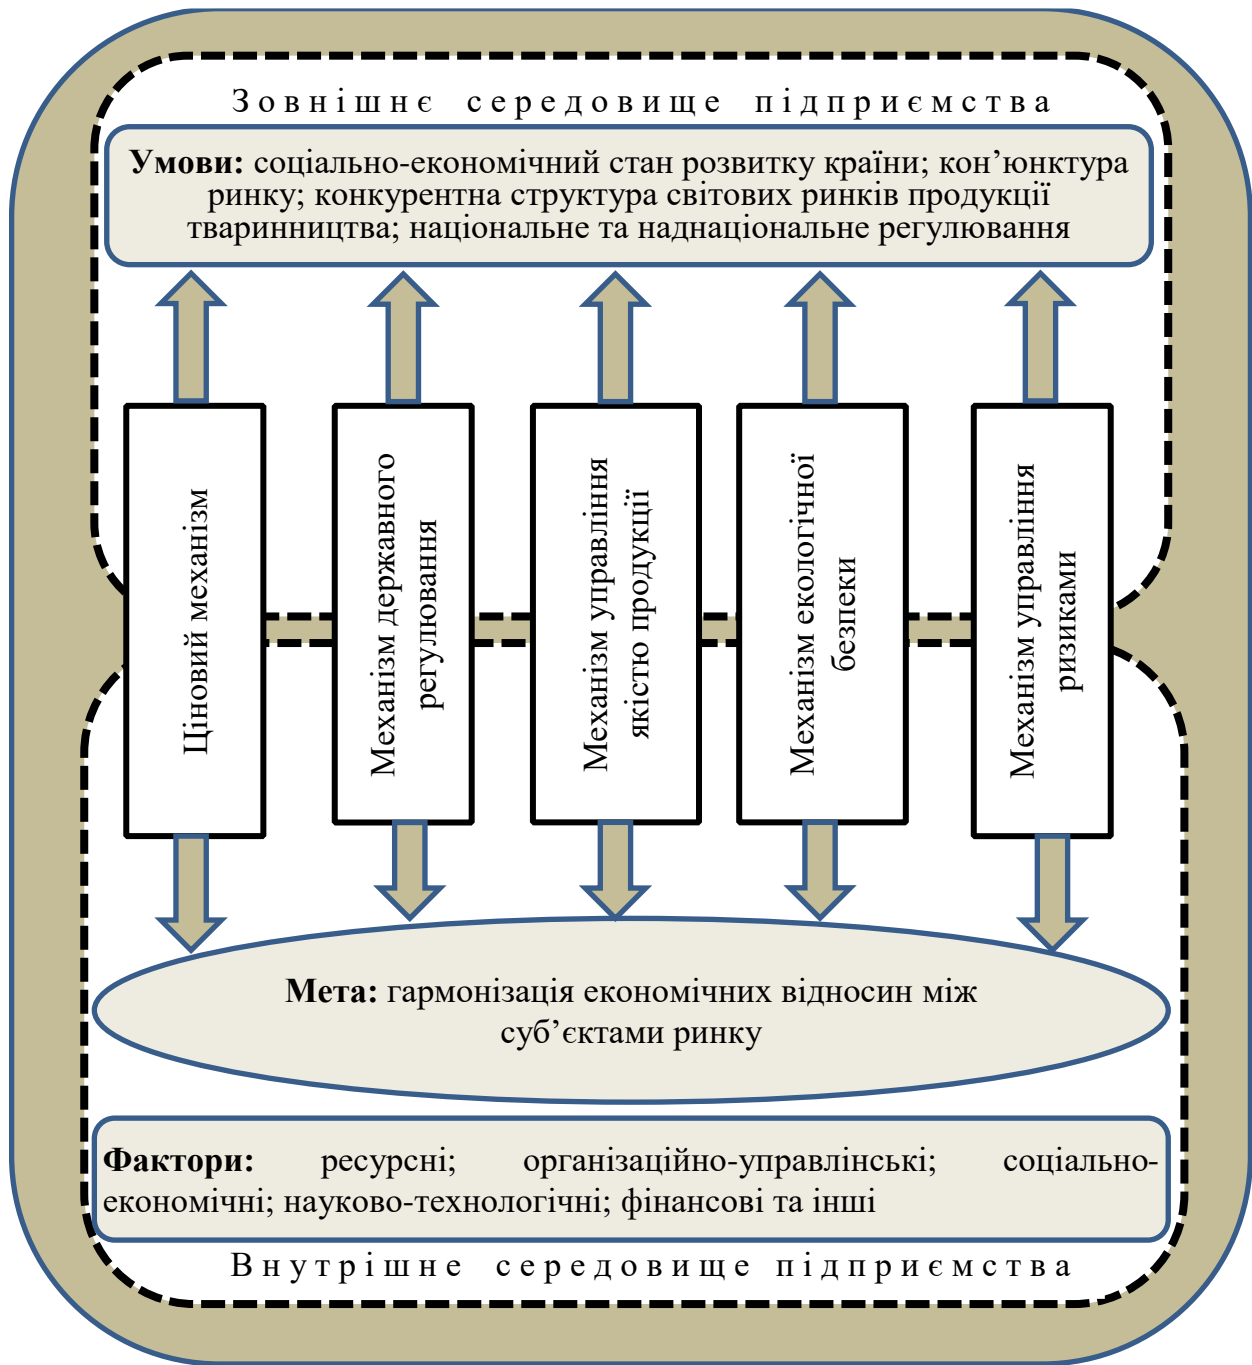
Зовнішнє середовище підприємства

**Умови:** соціально-економічний стан розвитку країни; кон'юнктура ринку; конкурентна структура світових ринків продукції тваринництва; національне та наднаціональне регулювання

Ціновий механізм

Механізм державного регулювання

Механізм управління якістю продукції

Механізм екологічної безпеки

Механізм управління ризиками

**Мета:** гармонізація економічних відносин між суб'єктами ринку

**Фактори:** ресурсні; організаційно-управлінські; соціально-економічні; науково-технологічні; фінансові та інші

Внутрішнє середовище підприємства